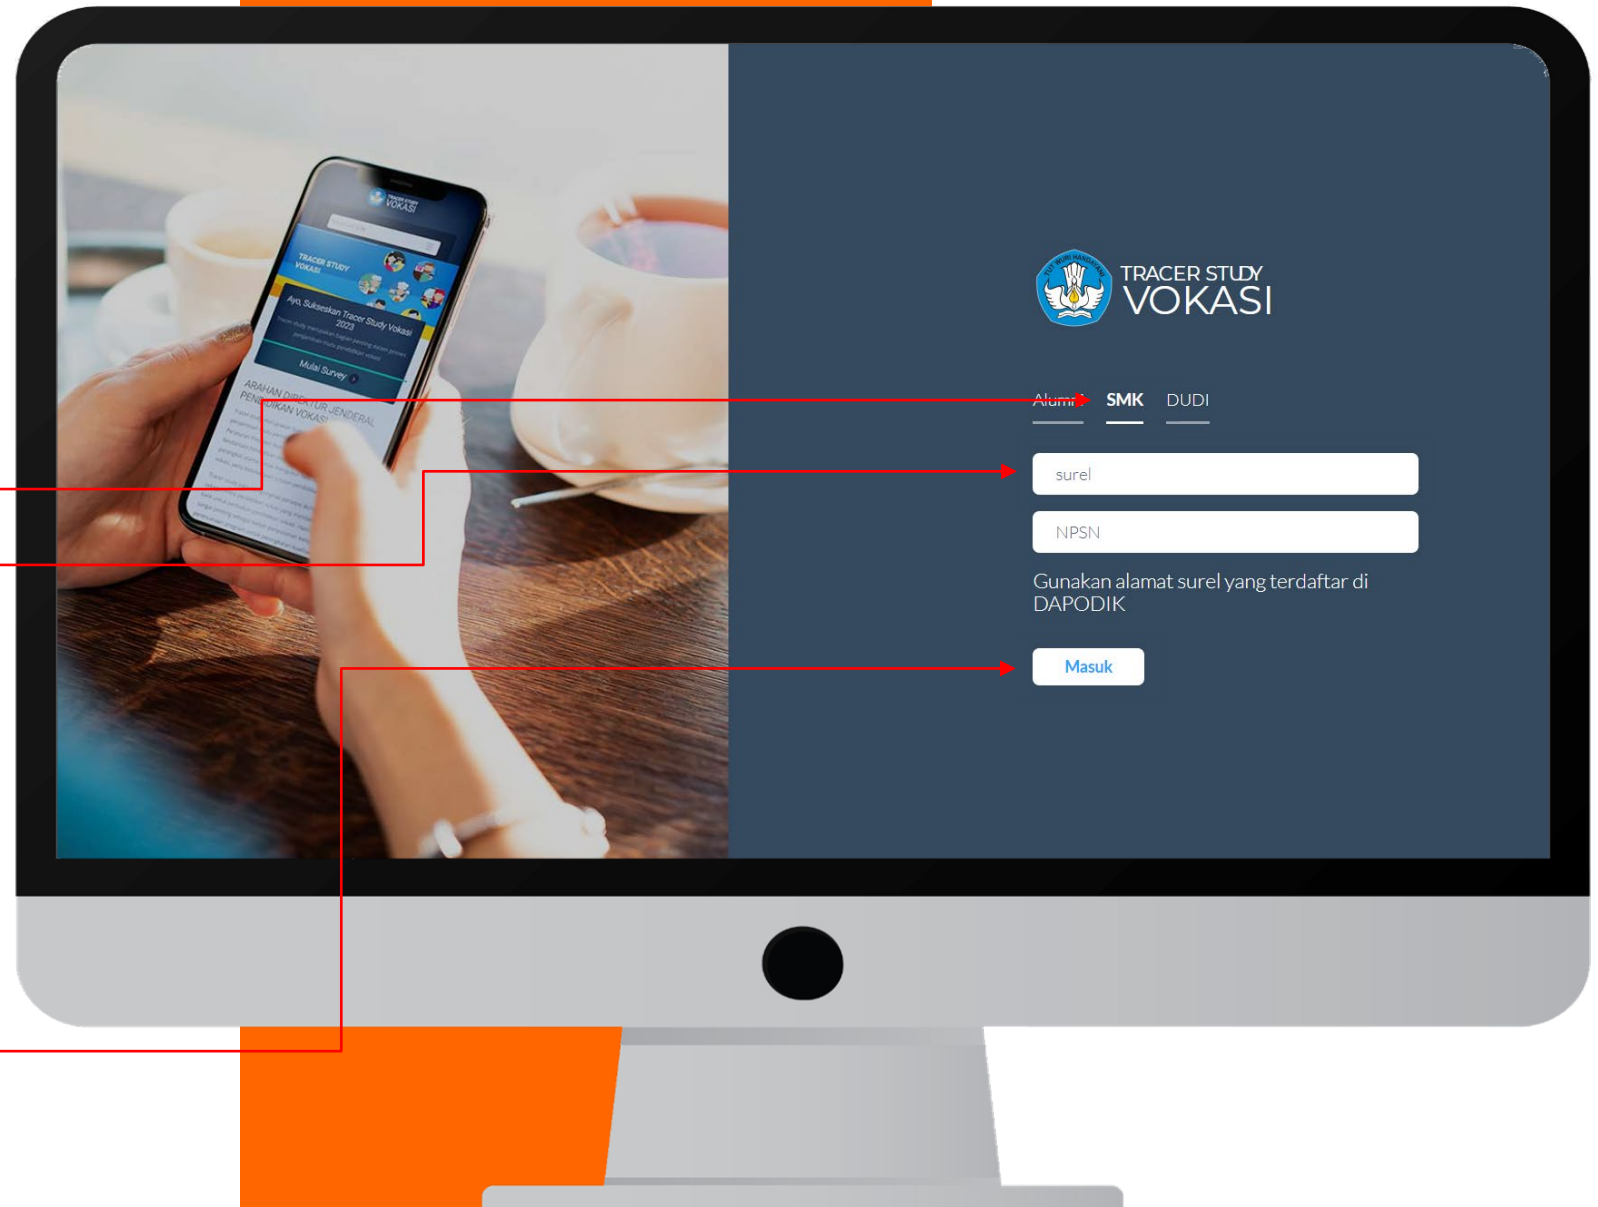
TRACER STUDY
VOKASI

TRACER STUDY VOKASI

Ayo, Sukseskan Tracer Study Vokasi 2023

Mulai Survey

ARAHAN DIREKTUR JENDERAL PENDIDIKAN VOKASI

TRACER STUDY
VOKASI

Alumni SMK DUDI

surel

NPSN

Gunakan alamat surel yang terdaftar di DAPODIK

Masuk